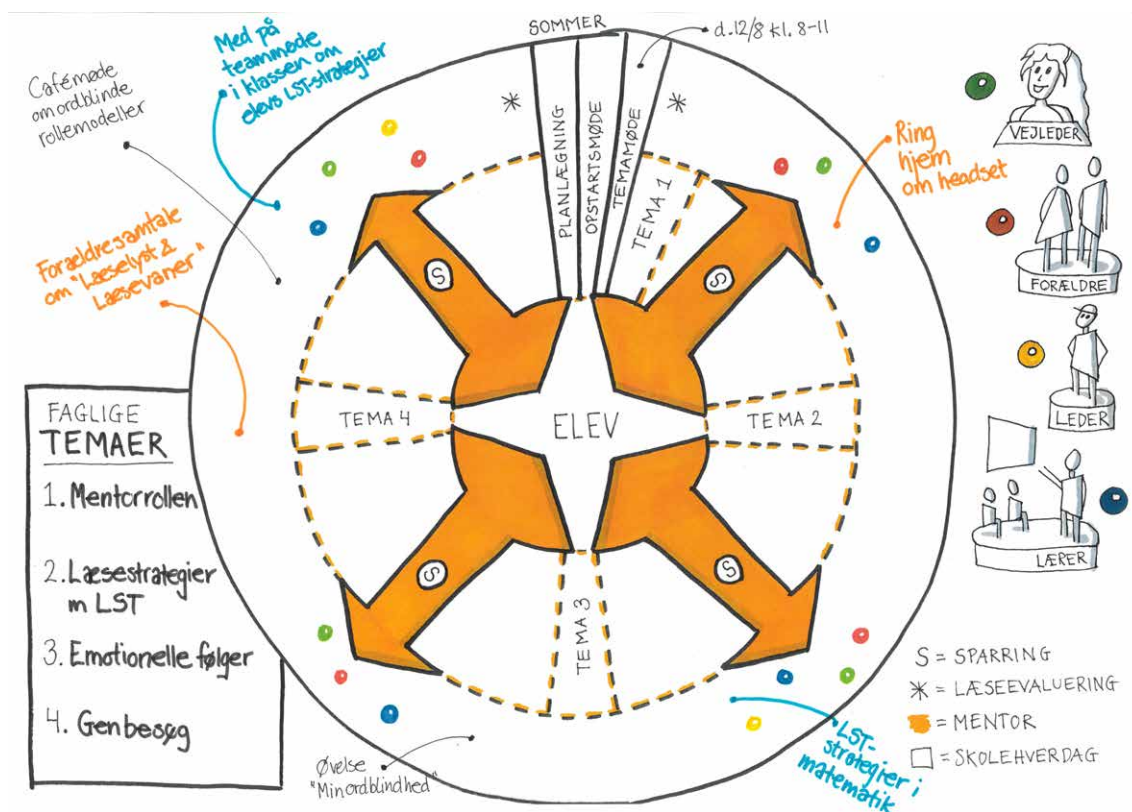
Med på teammøde i klassen om elevs LST-strategier

Cafémøde om ordblinde rollemodeller

SOMMER

d.12/8 kl. 8-11

PLANLÆGNING

OPSTARTSMØDE

TEMAMØDE

TEMA 1

Ring hjem om headset

VEJLEDER

FORÆLDRE

LEDER

LÆRER

Forældresamtale om "Læselyst & Læsevaner"

S

S

S

S

TEMA 4

ELEV

TEMA 2

TEMA 3

FAGLIGE TEMAER

1. Mentorrollen

2. Læsestrategier m LST

3. Emotionelle følger

4. Genbesøg

Øvelse "Min ordblindhed"

LST-strategier i matematik

S = SPARRING

✳ = LÆSEEVALUERING

= MENTOR

☐ = SKOLEHVERDAG